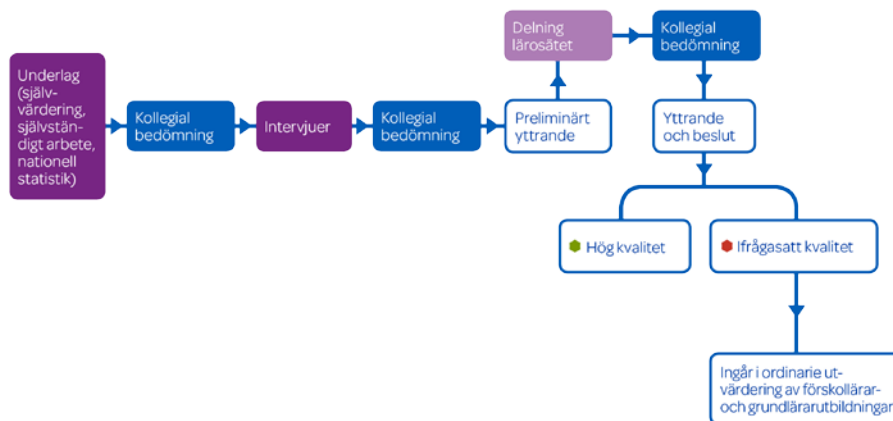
Underlag (självvärdering, självständigt arbete, nationell statistik)

Kollegial bedömning

Intervjuer

Kollegial bedömning

Preliminärt yttrande

Delning lärosätet

Kollegial bedömning

Yttrande och beslut

Hög kvalitet

Ifrågasatt kvalitet

Ingår i ordinarie utvärdering av förskollärar- och grundlärarutbildningar